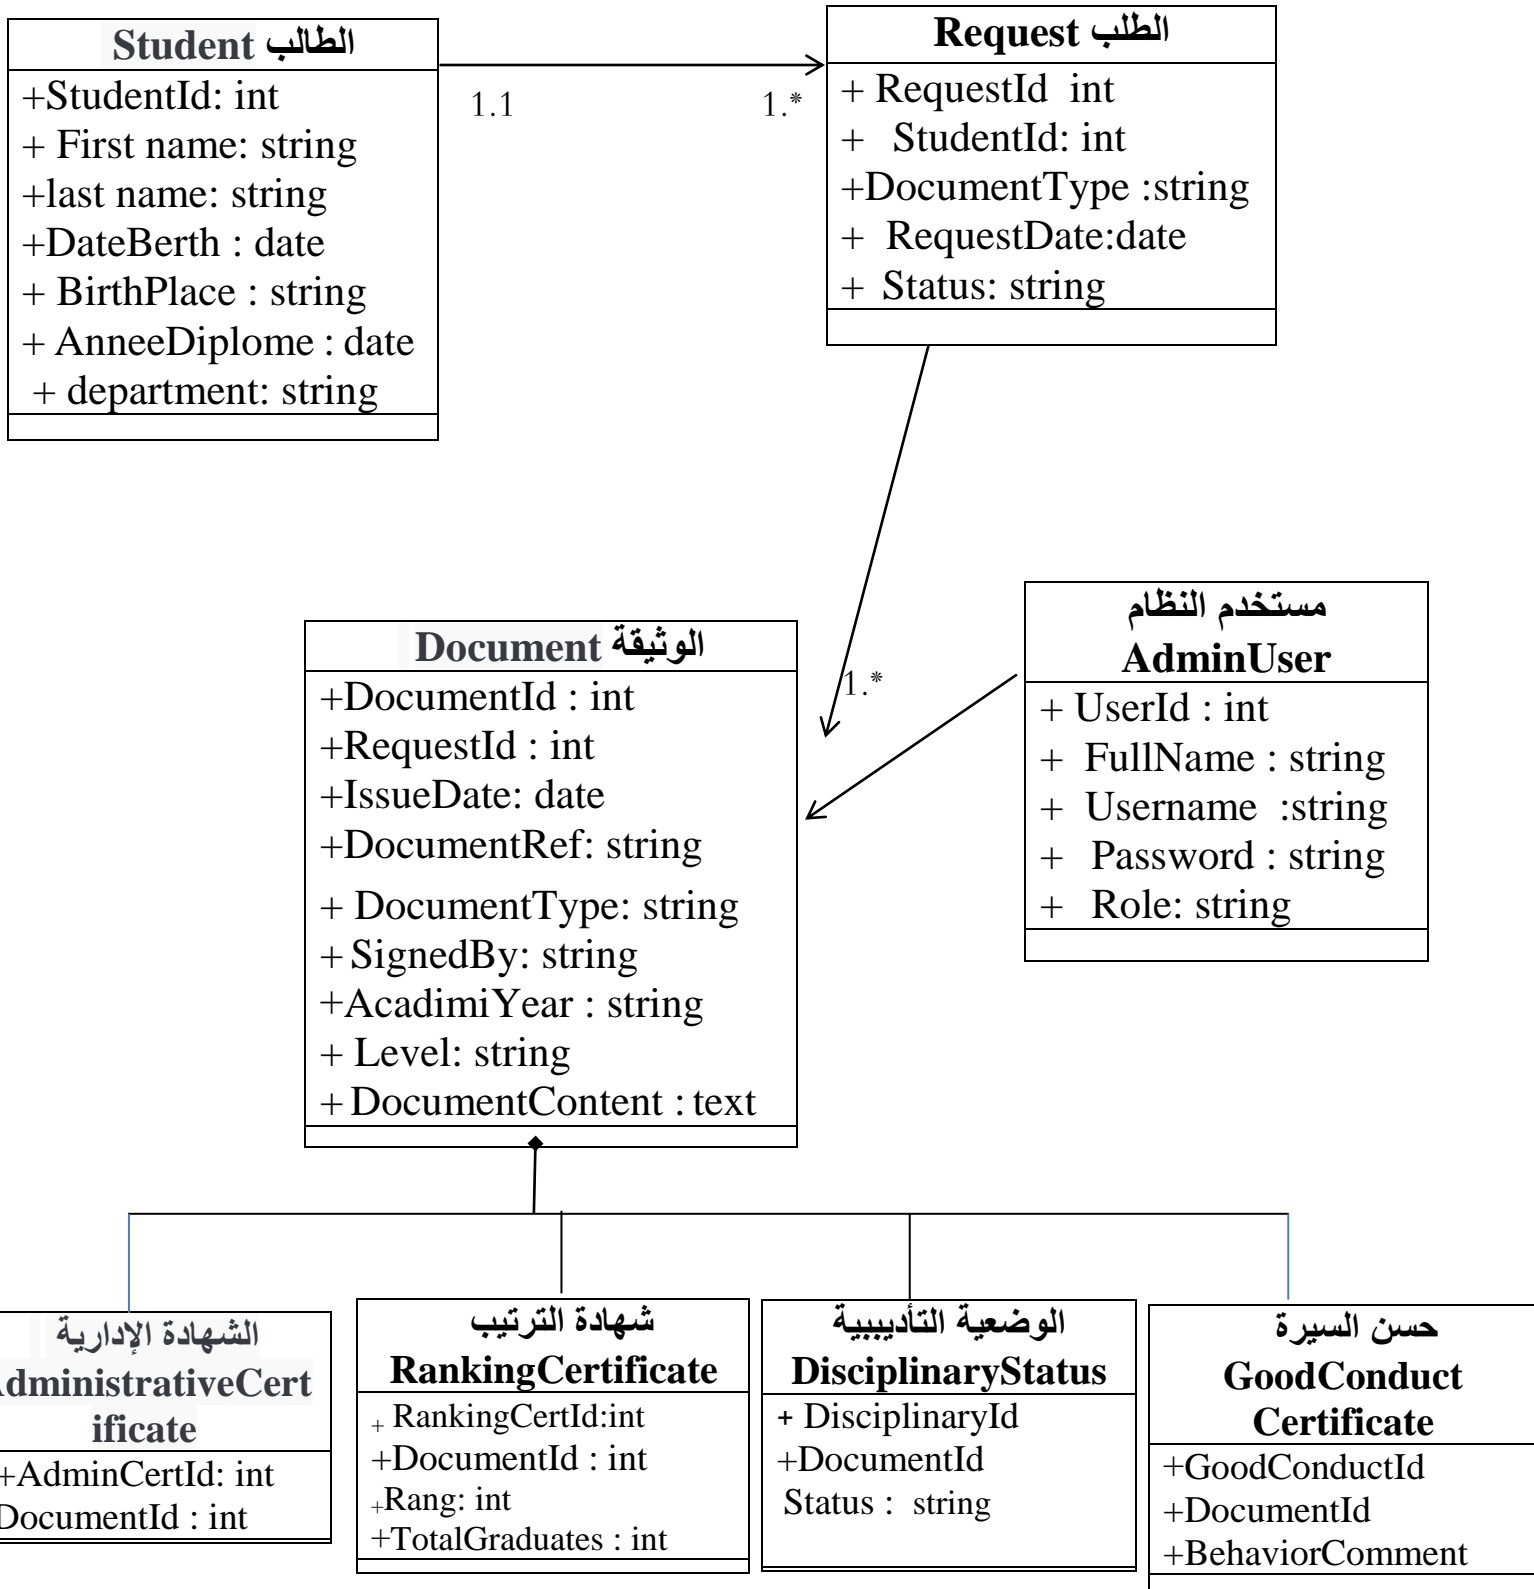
الطالب Student
+StudentId: int
+ First name: string
+last name: string
+DateBerth : date
+ BirthPlace : string
+ AnneeDiplome : date
+ department: string

1.1

1.*

الطلب Request
+ RequestId int
+ StudentId: int
+DocumentType :string
+ RequestDate:date
+ Status: string

1.*

الوثيقة Document
+DocumentId : int
+RequestId : int
+IssueDate: date
+DocumentRef: string
+ DocumentType: string
+SignedBy: string
+AcadimiYear : string
+ Level: string
+DocumentContent : text

مستخدم النظام
AdminUser
+ UserId : int
+ FullName : string
+ Username :string
+ Password : string
+ Role: string

الشهادة الإدارية
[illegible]dministrativeCertificate
+AdminCertId: int
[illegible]DocumentId : int

شهادة الترتيب
RankingCertificate
+ RankingCertId:int
+DocumentId : int
+Rang: int
+TotalGraduates : int

الوضعية التأديبية
DisciplinaryStatus
+ DisciplinaryId
+DocumentId
Status : string

حسن السيرة
GoodConduct Certificate
+GoodConductId
+DocumentId
+BehaviorComment